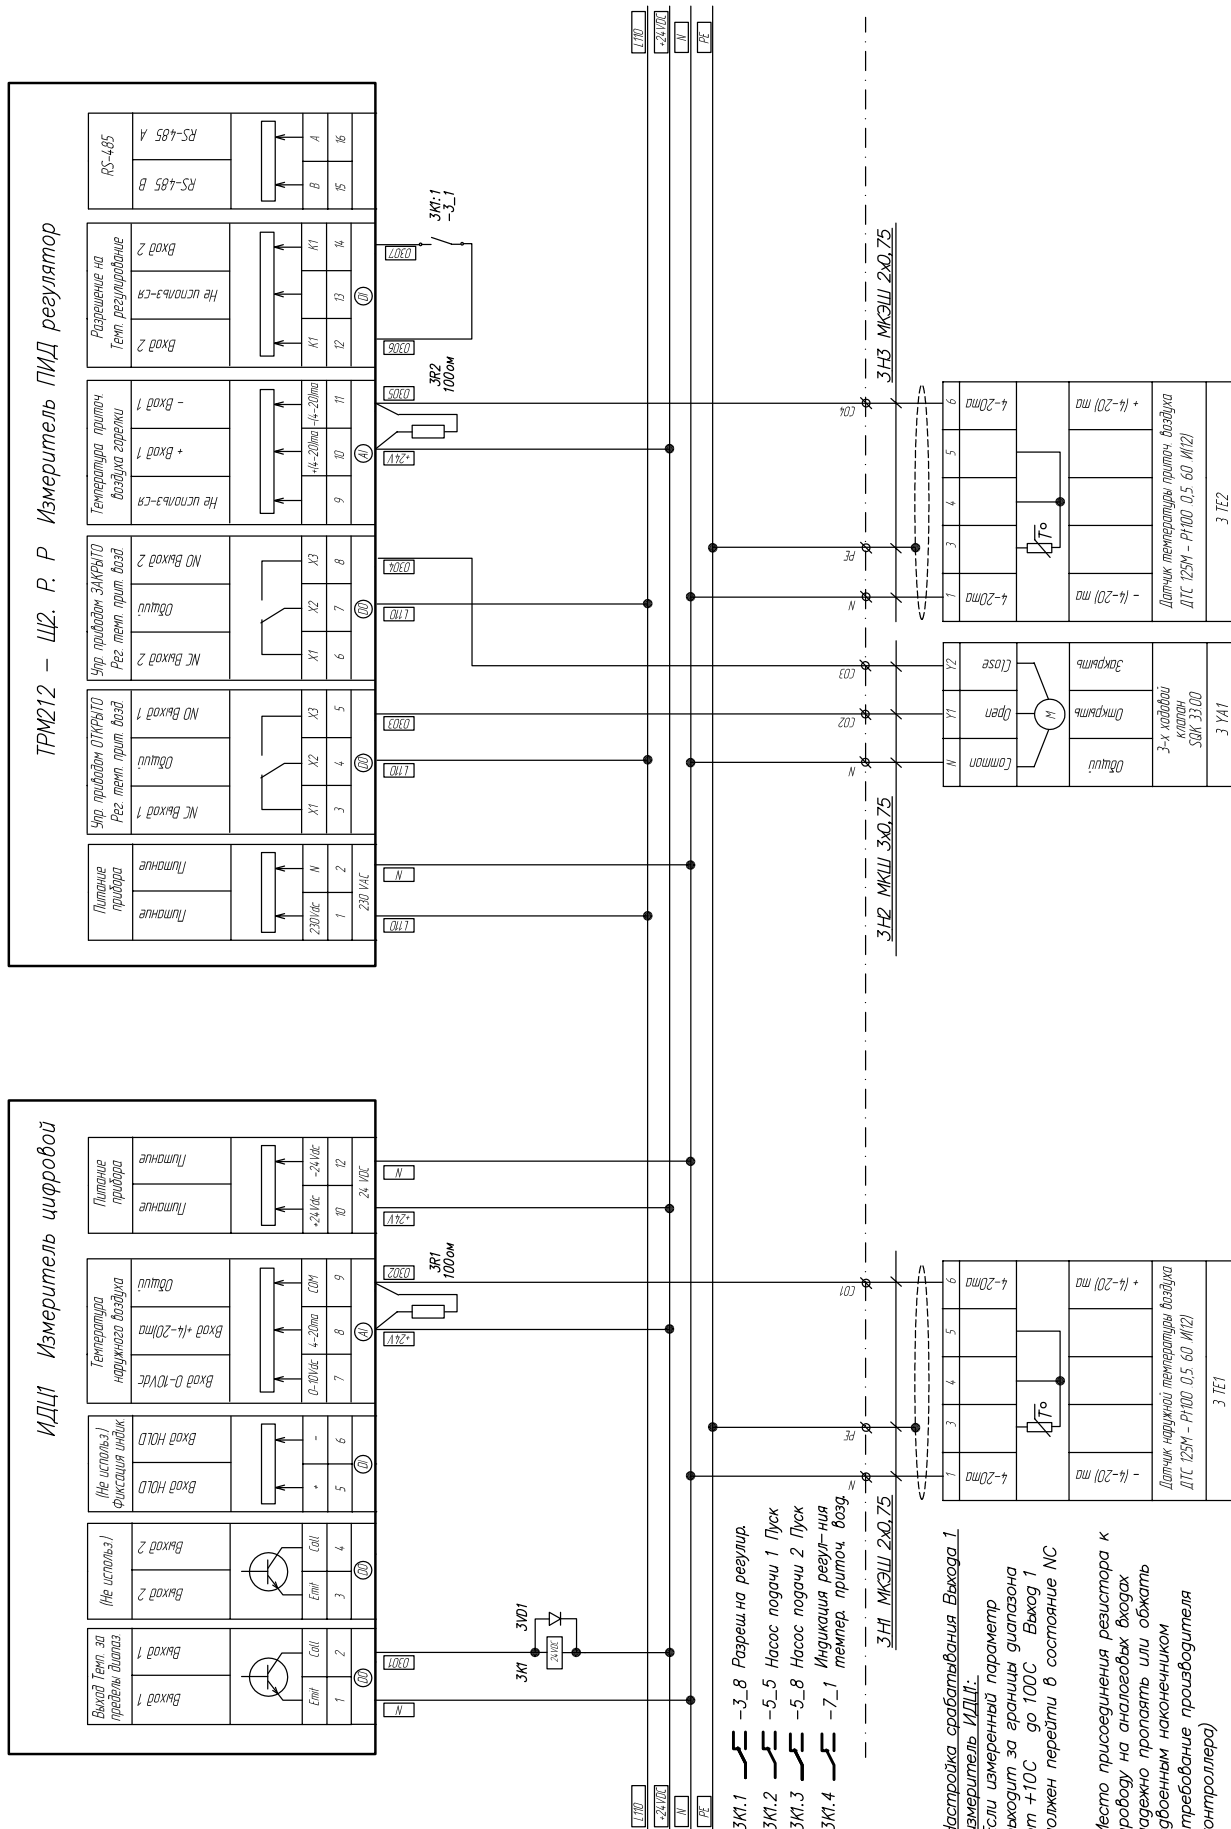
ТРМ212 – Щ2. Р. Р Измеритель ПИД регулятор

Питание прибора
Питание
Питание
230Vdc N
1 2
230 VAC
L110
N

Упр. приводом ОТКРЫТО Рег. темп. прит. возд
NC Выход 1
Общий
NO Выход 1
X1 X2 X3
3 4 5
DO
L110
C0D3

Упр. приводом ЗАКРЫТО Рег. темп. прит. возд
NC Выход 2
Общий
NO Выход 2
X1 X2 X3
6 7 8
DO
L110
C0D4

Температура приточ. воздуха горелки
Не использ-ся
+ Вход 1
- Вход 1
+(4-20)ma -(4-20)ma
9 10 11
AI
+24V
C0D5

3R2
100ом

Разрешение на Темп. регулирование
Вход 2
Не использ-ся
Вход 2
K1 K1
12 13 14
DI
C0D6
C0D7

3K1:1
-3_1

RS-485
RS-485 B
RS-485 A
B A
15 16

L110
+24VDC
N
PE

3H3 МКЭШ 2x0,75
3H2 МКЭШ 3x0,75

CO4
PE
N
CO3
CO2
N

Common
Open
Close
N Y1 Y2
M
Общий
Открыть
Закрыть
3-х ходовой клапан SQK 33.00
3 YA1

1 3 4 5 6
4-20ma
4-20ma
T°
- (4-20) ma
+ (4-20) ma
Датчик температуры приточ. воздуха ДТС 125М - Р100 0,5 60 И(12)
3 TE2

ИДЦ1 Измеритель цифровой

Выход Темп. за пределы диапаз
Выход 1
Выход 1
Emit Coll
1 2
DO
N
C0D1

(Не использ.)
Выход 2
Выход 2
Emit Coll
3 4
DO

(Не использ.) Фиксация индик.
Вход HOLD
Вход HOLD
+ -
5 6
DI

Температура наружного воздуха
Вход 0-10Vdc
Вход +(4-20)ma
Общий
0-10Vdc 4-20ma COM
7 8 9
AI
+24V
C0D2

3R1
100ом

Питание прибора
Питание
Питание
+24Vdc -24Vdc
10 12
24 VDC
+24V
N

3K1
3VD1
24VDC

L110
+24VDC
N
PE

3K1.1 -3_8 Разреш.на регулир.
3K1.2 -5_5 Насос подачи 1 Пуск
3K1.3 -5_8 Насос подачи 2 Пуск
3K1.4 -7_1 Индикация регул-ния темпер. приточ. возд.

3H1 МКЭШ 2x0,75

CO1
PE
N

1 3 4 5 6
4-20ma
4-20ma
T°
- (4-20) ma
+ (4-20) ma
Датчик наружной температуры воздуха ДТС 125М - Р100 0,5 60 И(12)
3 TE1

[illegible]астройка срабатывания Выхода 1 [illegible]змеритель ИДЦ1:
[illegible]сли измеренный параметр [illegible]ыходит за границы диапазона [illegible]т +10С до 100С Выход 1 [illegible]олжен перейти в состояние NC

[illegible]есто присоединения резистора к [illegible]роводу на аналоговых входах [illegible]адежно пропаять или обжать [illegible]двоенным наконечником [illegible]требование производителя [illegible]онтроллера)